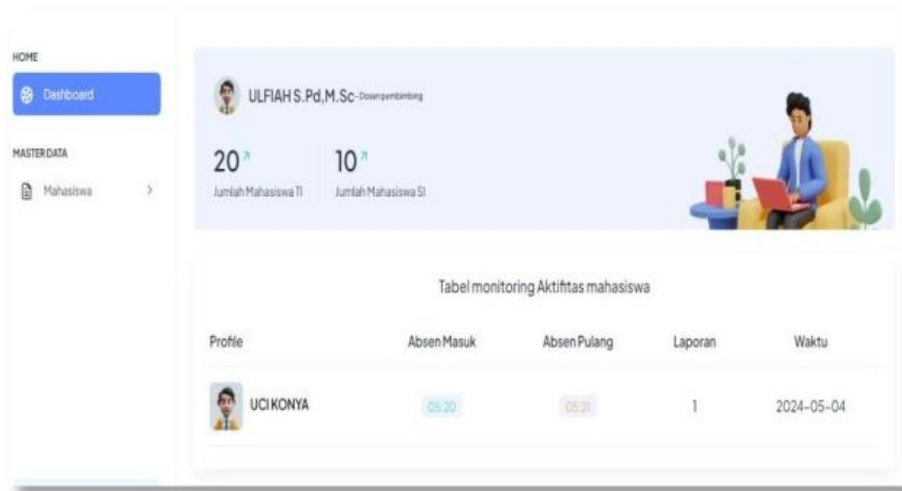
HOME

Dashboard

MASTER DATA

Mahasiswa >

ULFIAH S.Pd,M.Sc - Dosen pembimbing

20 ↗
Jumlah Mahasiswa TI

10 ↗
Jumlah Mahasiswa SI

Tabel monitoring Aktifitas mahasiswa

| Profile | Absen Masuk | Absen Pulang | Laporan | Waktu |
|---|---|---|---|---|
| UCI KONYA | 05:20 | 05:21 | 1 | 2024-05-04 |